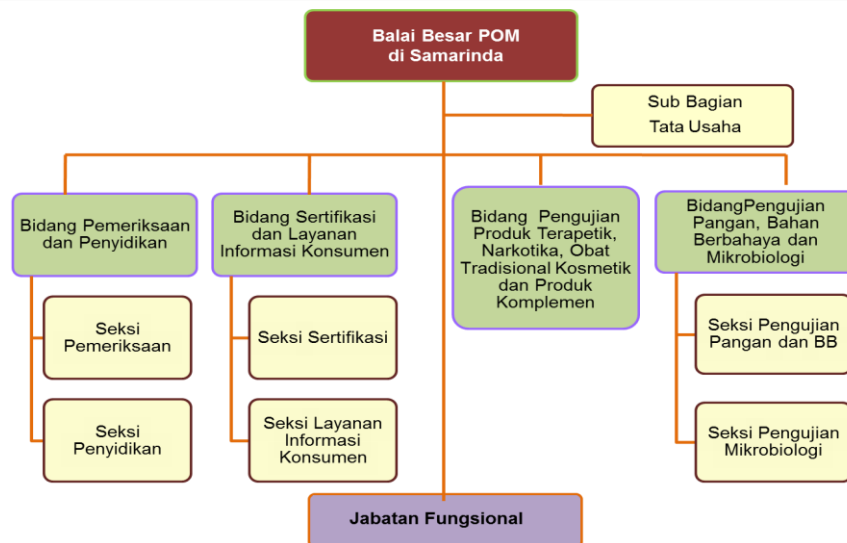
Balai Besar POM di Samarinda

Sub Bagian Tata Usaha

Bidang Pemeriksaan dan Penyidikan

Seksi Pemeriksaan

Seksi Penyidikan

Bidang Sertifikasi dan Layanan Informasi Konsumen

Seksi Sertifikasi

Seksi Layanan Informasi Konsumen

Bidang Pengujian Produk Terapetik, Narkotika, Obat Tradisional Kosmetik dan Produk Komplemen

BidangPengujian Pangan, Bahan Berbahaya dan Mikrobiologi

Seksi Pengujian Pangan dan BB

Seksi Pengujian Mikrobiologi

Jabatan Fungsional